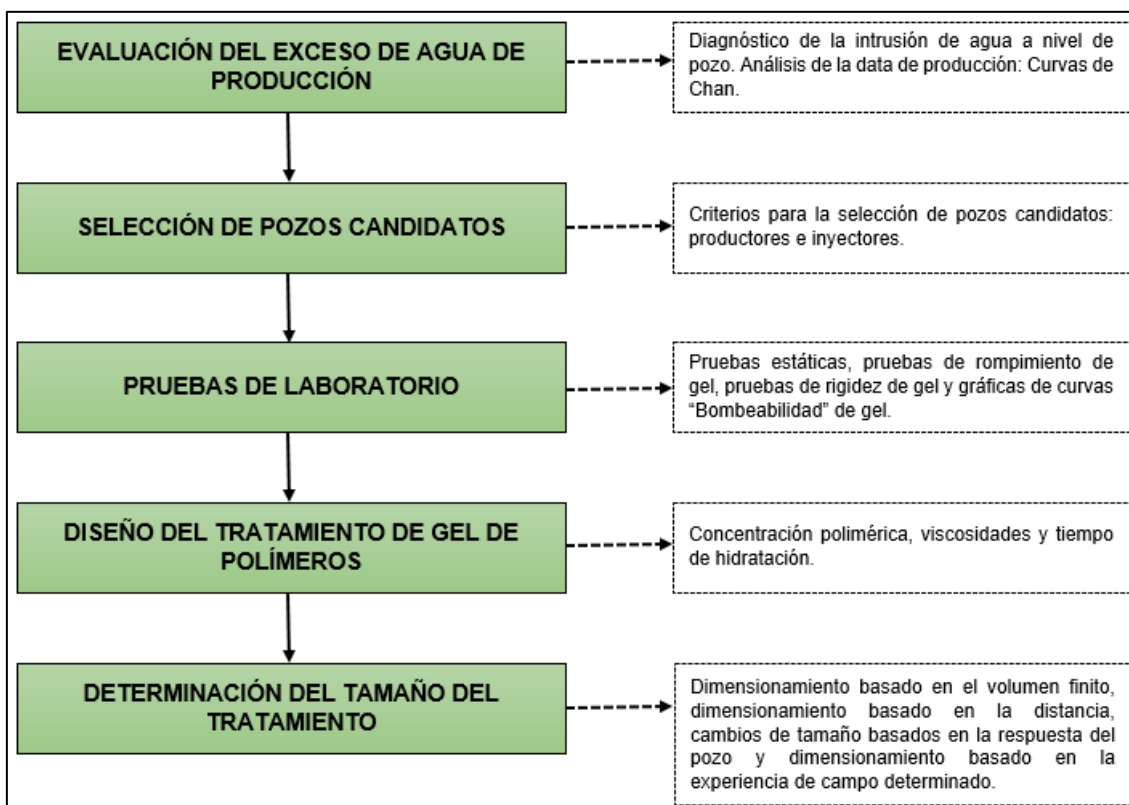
EVALUACIÓN DEL EXCESO DE AGUA DE PRODUCCIÓN

Diagnóstico de la intrusión de agua a nivel de pozo. Análisis de la data de producción: Curvas de Chan.

SELECCIÓN DE POZOS CANDIDATOS

Criterios para la selección de pozos candidatos: productores e inyectores.

PRUEBAS DE LABORATORIO

Pruebas estáticas, pruebas de rompimiento de gel, pruebas de rigidez de gel y gráficas de curvas "Bombeabilidad" de gel.

DISEÑO DEL TRATAMIENTO DE GEL DE POLÍMEROS

Concentración polimérica, viscosidades y tiempo de hidratación.

DETERMINACIÓN DEL TAMAÑO DEL TRATAMIENTO

Dimensionamiento basado en el volumen finito, dimensionamiento basado en la distancia, cambios de tamaño basados en la respuesta del pozo y dimensionamiento basado en la experiencia de campo determinado.